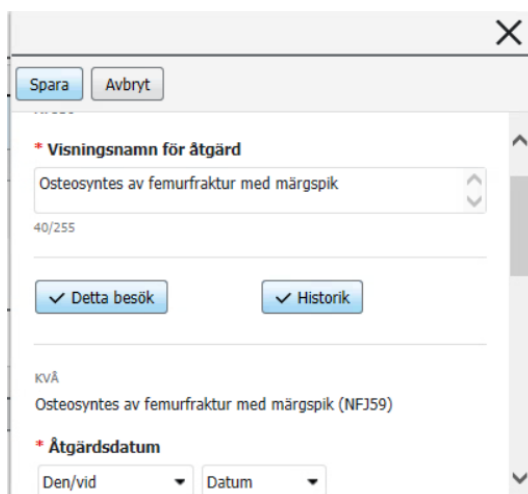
×

Spara Avbryt

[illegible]

* Visningsnamn för åtgärd

Osteosyntes av femurfraktur med märgspik

40/255

Detta besök Historik

KVÅ

Osteosyntes av femurfraktur med märgspik (NFJ59)

* Åtgärdsdatum

Den/vid Datum